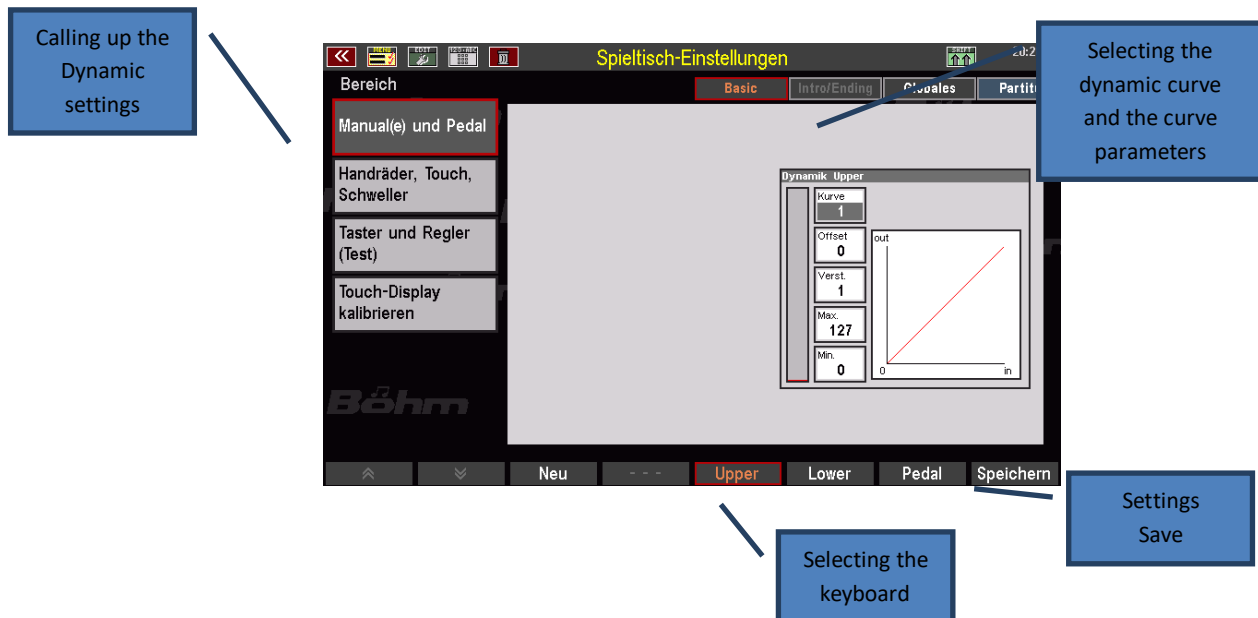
Calling up the Dynamic settings

Spieltisch-Einstellungen

20:2

Selecting the dynamic curve and the curve parameters

Bereich

Basic | Intro/Ending | Globales | Partit

Manual(e) und Pedal

Handräder, Touch, Schweller

Taster und Regler (Test)

Touch-Display kalibrieren

Böhm

Dynamik Upper

Kurve
1

Offset
0

Verst.
1

Max.
127

Min.
0

out

0

in

Neu | - - - | Upper | Lower | Pedal | Speichern

Settings Save

Selecting the keyboard